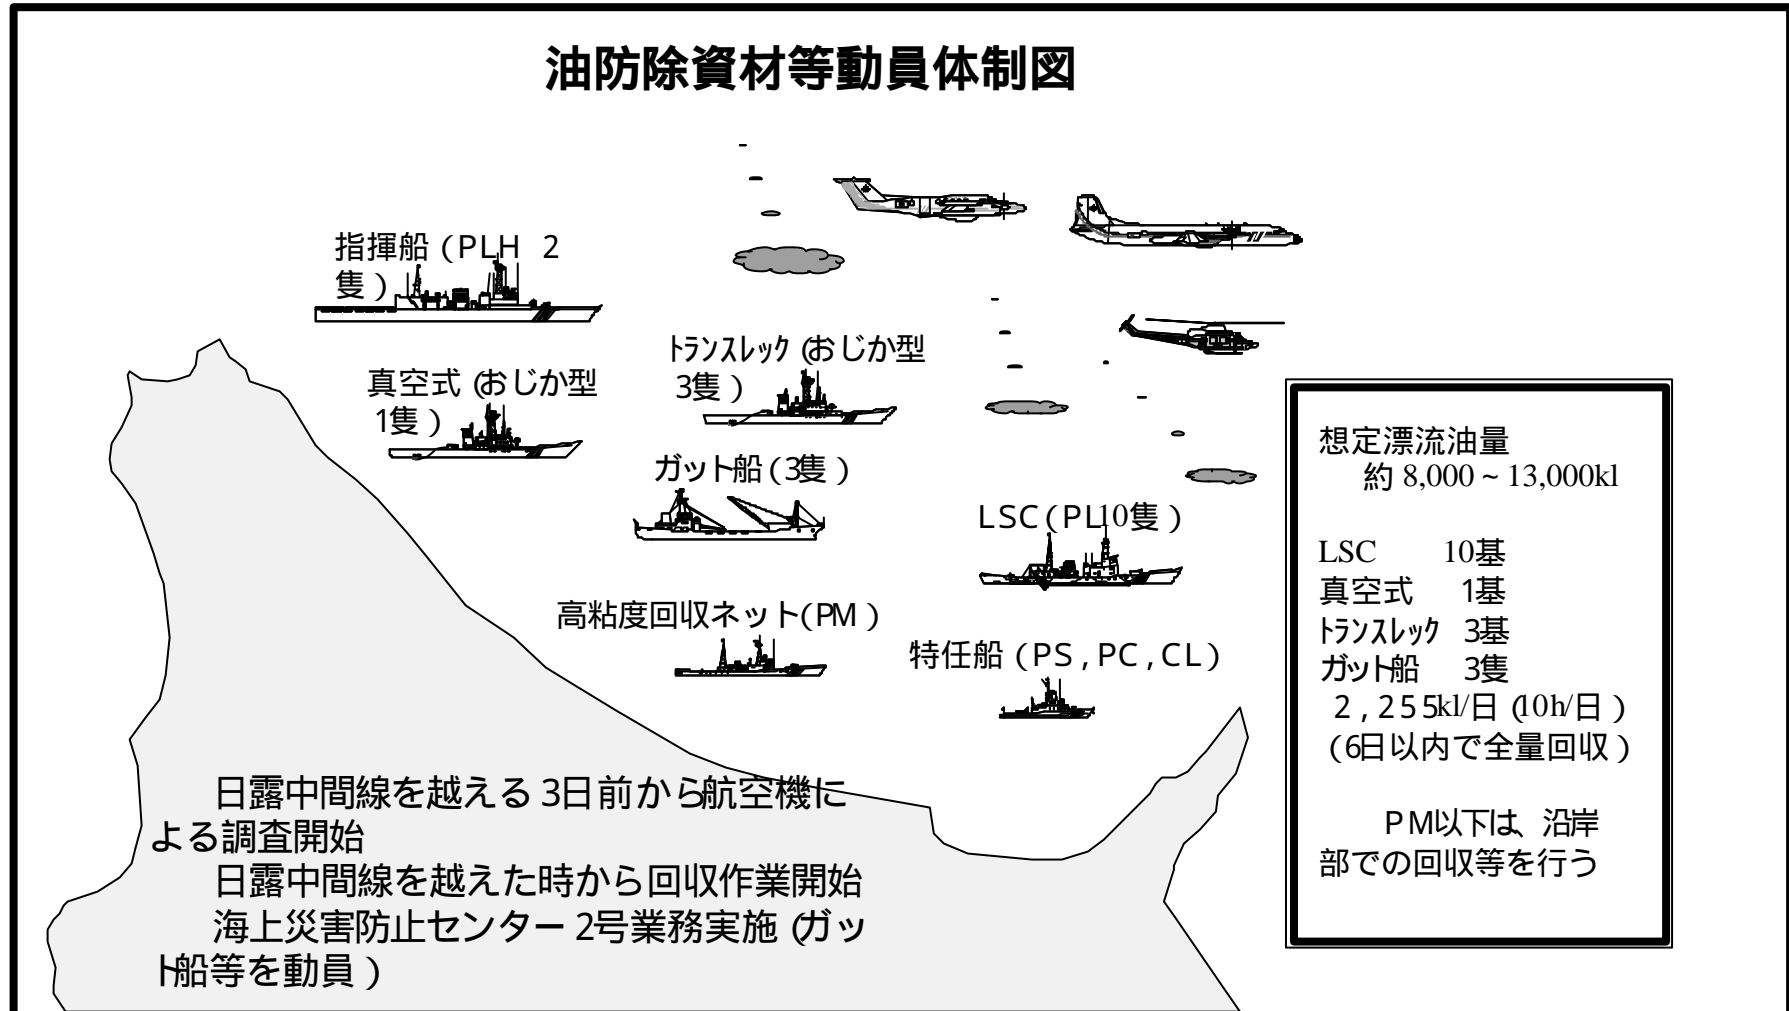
油防除資材等動員体制図

指揮船（PLH 2隻）

真空式（おじか型1隻）

ﾄﾗﾝｽﾚｯｸ（おじか型3隻）

ガット船（3隻）

LSC（PL10隻）

高粘度回収ネット(PM）

特任船（PS，PC，CL）

想定漂流油量
約 8,000 ~ 13,000kl

LSC 10基
真空式 1基
ﾄﾗﾝｽﾚｯｸ 3基
ｶﾞｯﾄ船 3隻
2，255kl/日（10h/日）
（6日以内で全量回収）

PM以下は、沿岸部での回収等を行う

日露中間線を越える3日前から航空機による調査開始
日露中間線を越えた時から回収作業開始
海上災害防止センター2号業務実施（ガット船等を動員）